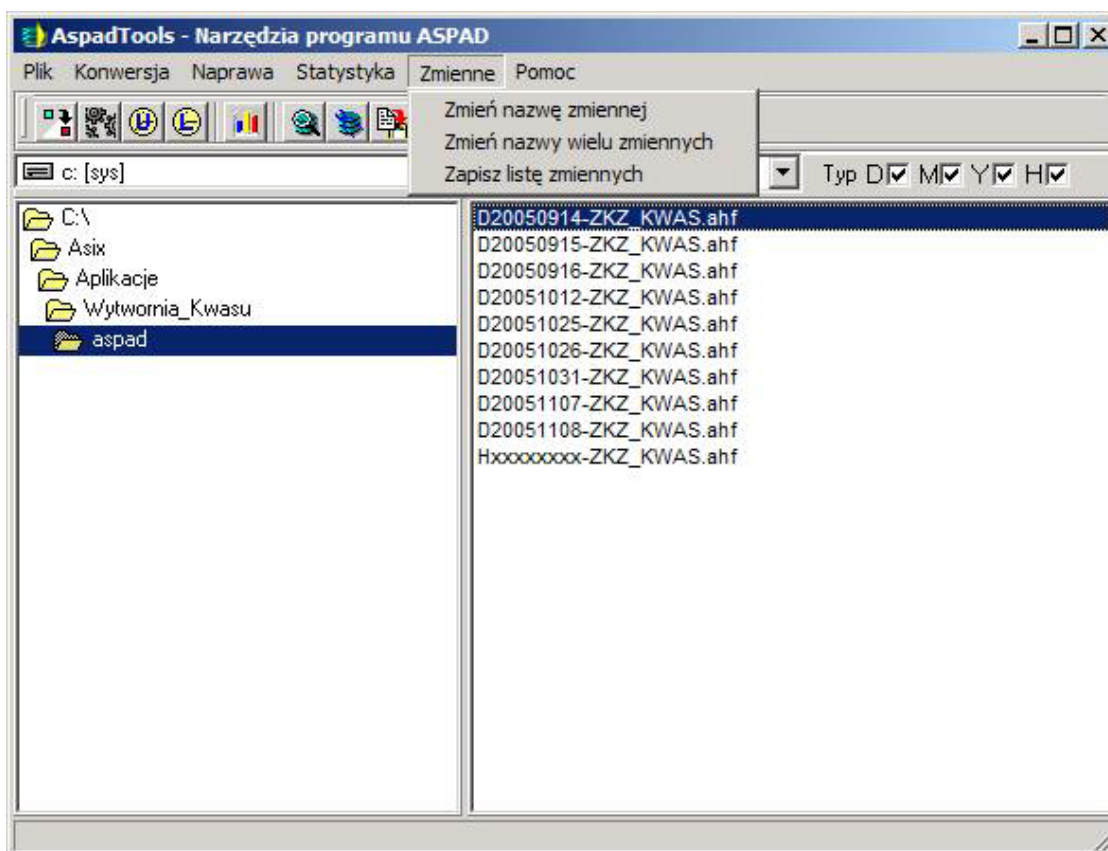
AspadTools - Narzędzia programu ASPAD

Plik Konwersja Naprawa Statystyka Zmienne Pomoc

Zmień nazwę zmiennej
Zmień nazwy wielu zmiennych
Zapisz listę zmiennych

c: [sys]

Typ D M Y H

C:\
Asix
Aplikacje
Wytwornia_Kwasu
aspad

D20050914-ZKZ_KWAS.ahf
D20050915-ZKZ_KWAS.ahf
D20050916-ZKZ_KWAS.ahf
D20051012-ZKZ_KWAS.ahf
D20051025-ZKZ_KWAS.ahf
D20051026-ZKZ_KWAS.ahf
D20051031-ZKZ_KWAS.ahf
D20051107-ZKZ_KWAS.ahf
D20051108-ZKZ_KWAS.ahf
Hxxxxxxxx-ZKZ_KWAS.ahf